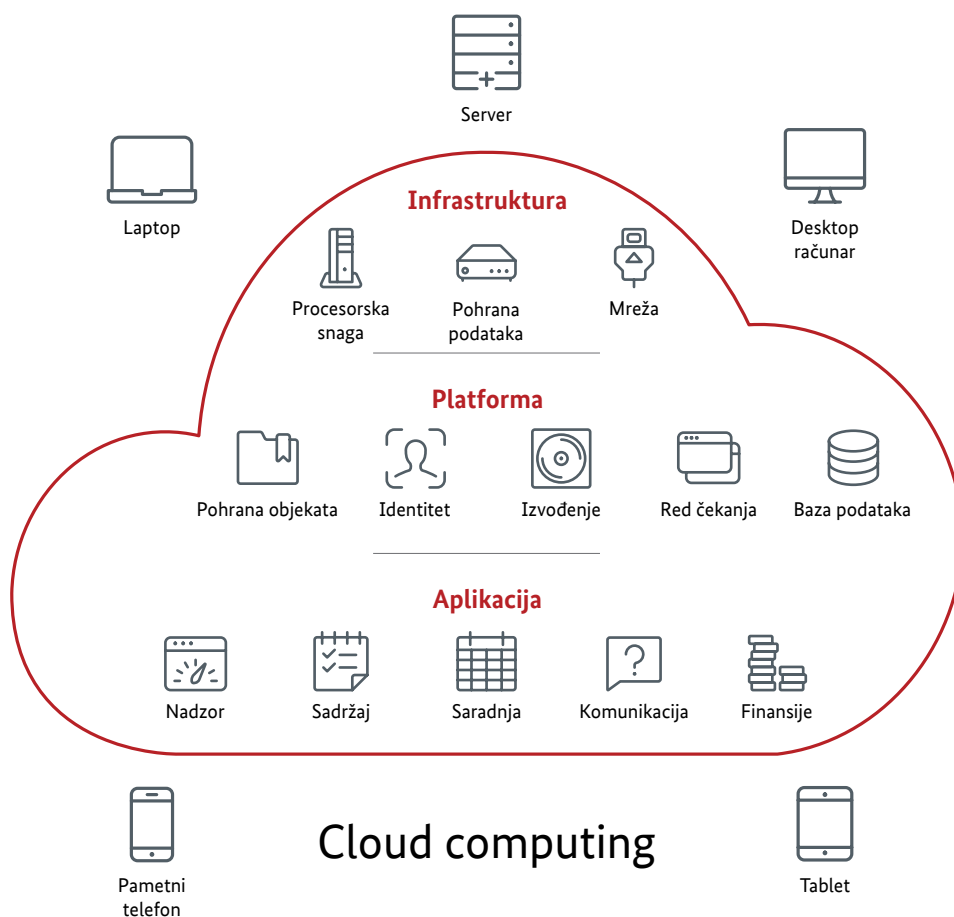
Server

Laptop

Desktop računar

Infrastruktura

Procesorska snaga

Pohrana podataka

Mreža

Platforma

Pohrana objekata

Identitet

Izvođenje

Red čekanja

Baza podataka

Aplikacija

Nadzor

Sadržaj

Saradnja

Komunikacija

Finansije

Pametni telefon

Cloud computing

Tablet